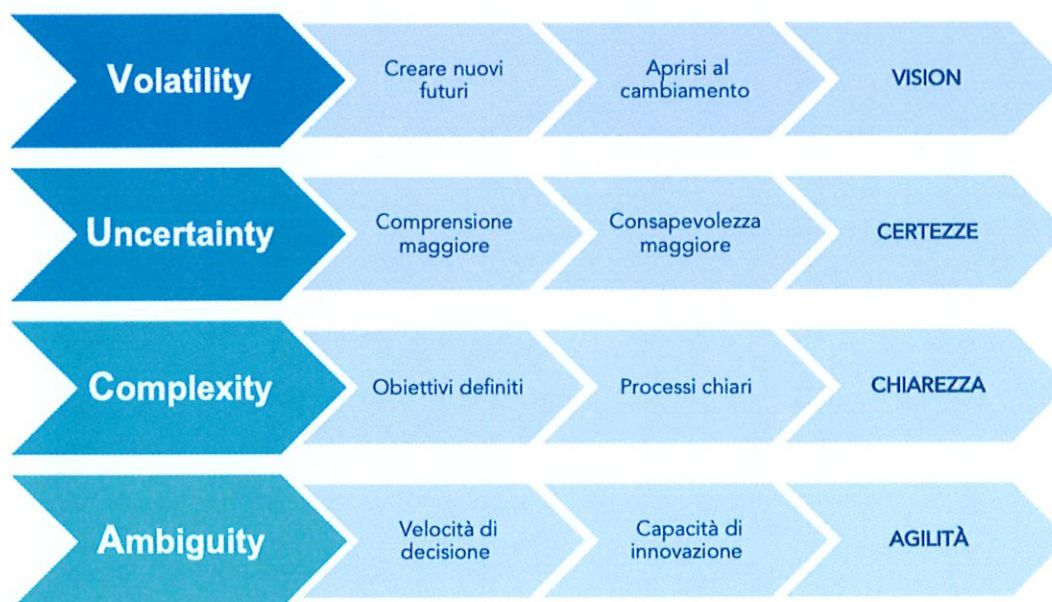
Volatility
Creare nuovi futuri
Aprirsi al cambiamento
VISION

Uncertainty
Comprensione maggiore
Consapevolezza maggiore
CERTEZZE

Complexity
Obiettivi definiti
Processi chiari
CHIAREZZA

Ambiguity
Velocità di decisione
Capacità di innovazione
AGILITÀ